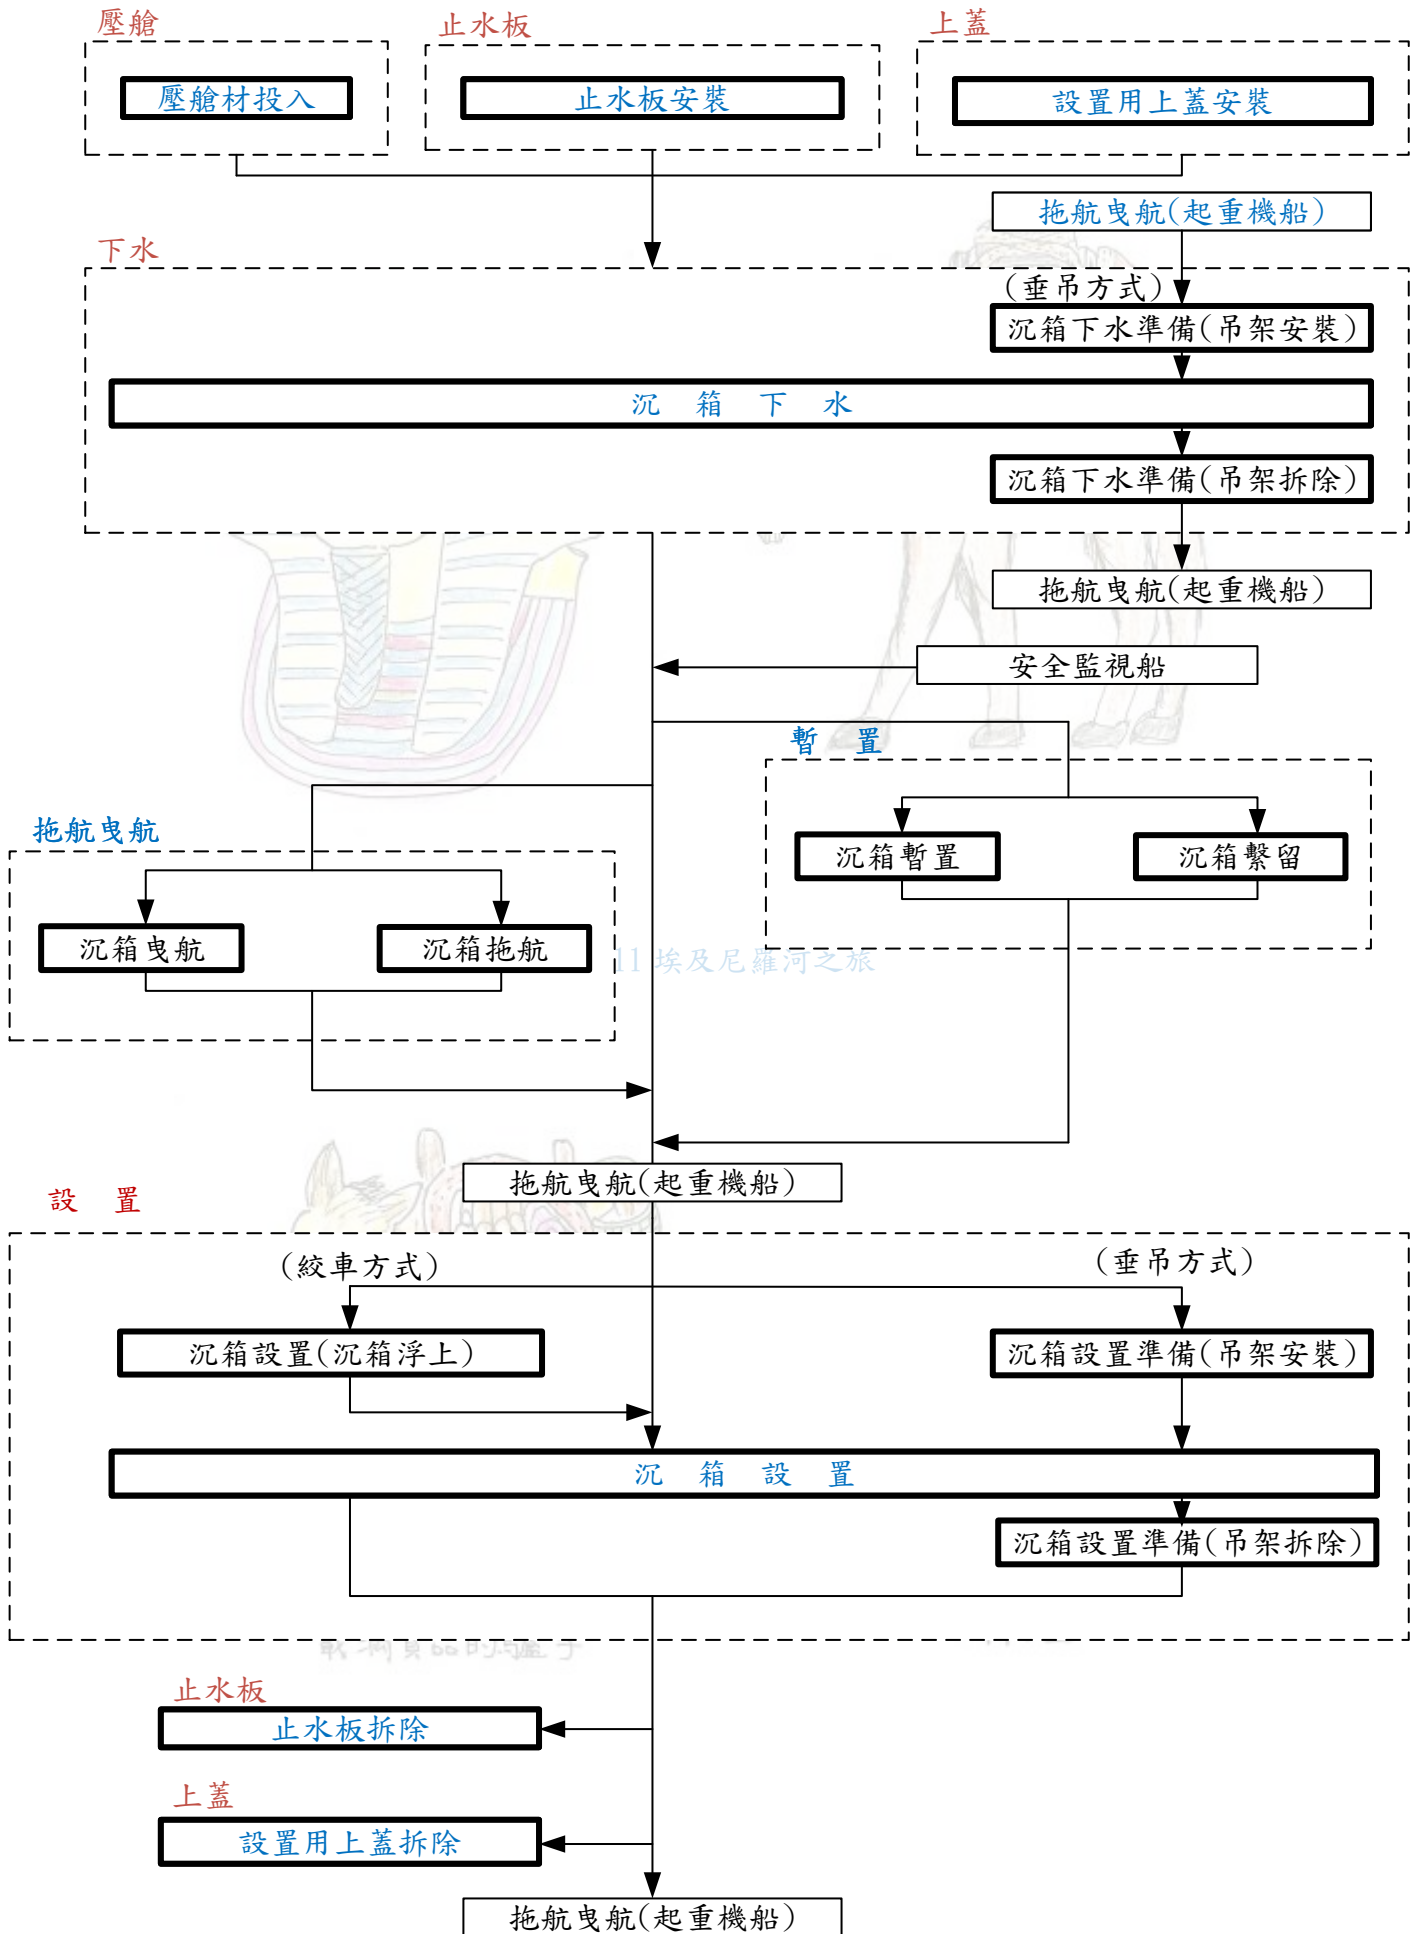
壓艙

壓艙材投入

止水板

止水板安裝

上蓋

設置用上蓋安裝

拖航曳航(起重機船)

下水

(垂吊方式)

沉箱下水準備(吊架安裝)

沉　箱　下　水

沉箱下水準備(吊架拆除)

拖航曳航(起重機船)

安全監視船

暫　置

沉箱暫置

沉箱繫留

拖航曳航

沉箱曳航

沉箱拖航

11 埃及尼羅河之旅

拖航曳航(起重機船)

設　置

(絞車方式)

(垂吊方式)

沉箱設置(沉箱浮上)

沉箱設置準備(吊架安裝)

沉　箱　設　置

沉箱設置準備(吊架拆除)

止水板

止水板拆除

上蓋

設置用上蓋拆除

拖航曳航(起重機船)